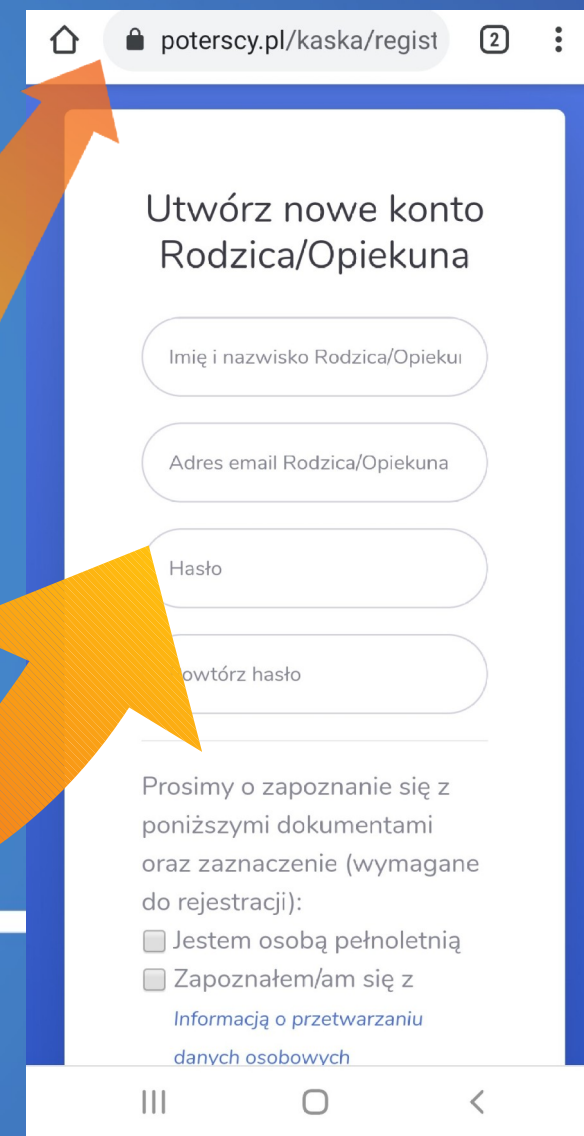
poterscy.pl/kaska/regist

2

Utwórz nowe konto Rodzica/Opiekuna

Imię i nazwisko Rodzica/Opieku

Adres email Rodzica/Opiekuna

Hasło

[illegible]owtórz hasło

Prosimy o zapoznanie się z poniższymi dokumentami oraz zaznaczenie (wymagane do rejestracji):

Jestem osobą pełnoletnią

Zapoznałem/am się z

Informacją o przetwarzaniu danych osobowych